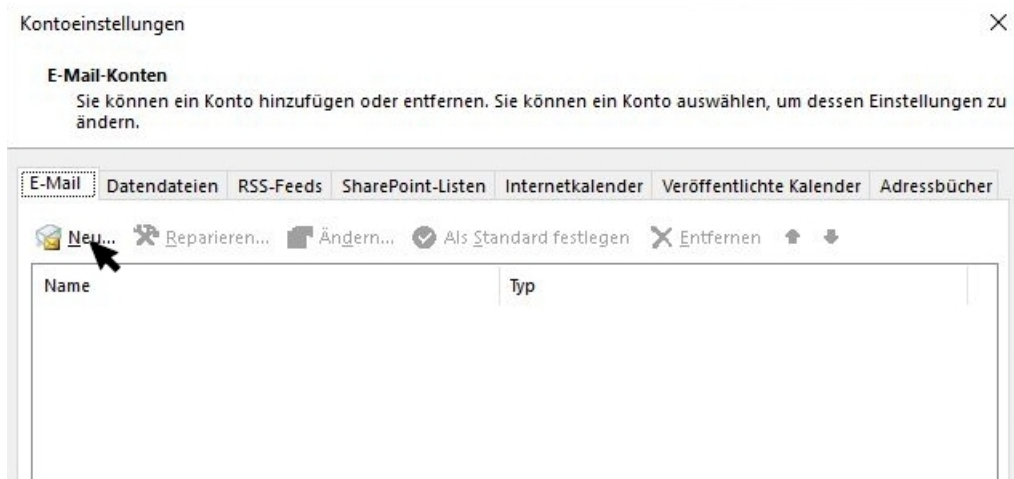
Kontoeinstellungen

×

E-Mail-Konten

Sie können ein Konto hinzufügen oder entfernen. Sie können ein Konto auswählen, um dessen Einstellungen zu ändern.

E-Mail | Datendateien | RSS-Feeds | SharePoint-Listen | Internetkalender | Veröffentlichte Kalender | Adressbücher

Neu... Reparieren... Ändern... Als Standard festlegen Entfernen

| Name | Typ |
|---|---|